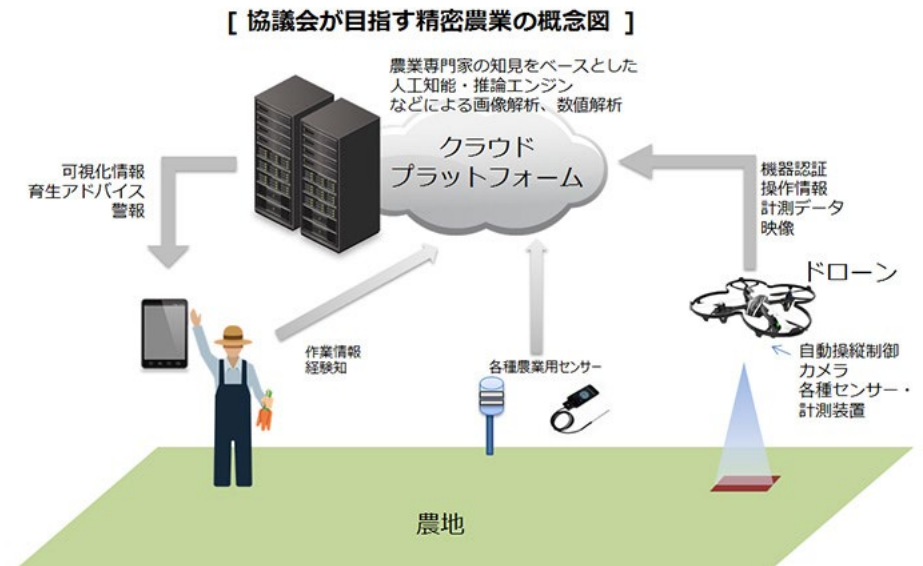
[ 協議会が目指す精密農業の概念図 ]

農業専門家の知見をベースとした
人工知能・推論エンジン
などによる画像解析、数値解析

クラウド
プラットフォーム

可視化情報
育生アドバイス
警報

機器認証
操作情報
計測データ
映像

ドローン

自動操縦制御
カメラ
各種センサー・
計測装置

作業情報
経験知

各種農業用センサー

農地